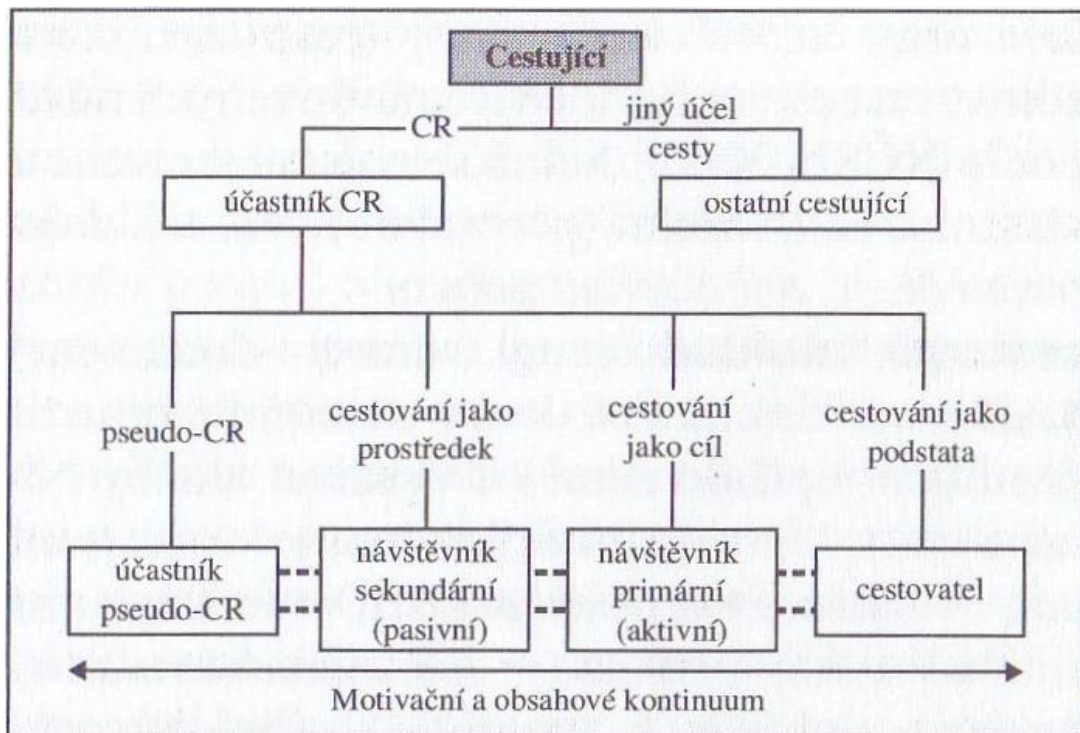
Cestující

CR

jiný účel cesty

účastník CR

ostatní cestující

pseudo-CR

cestování jako prostředek

cestování jako cíl

cestování jako podstata

účastník pseudo-CR

návštěvník sekundární (pasivní)

návštěvník primární (aktivní)

cestovatel

Motivační a obsahové kontinuum